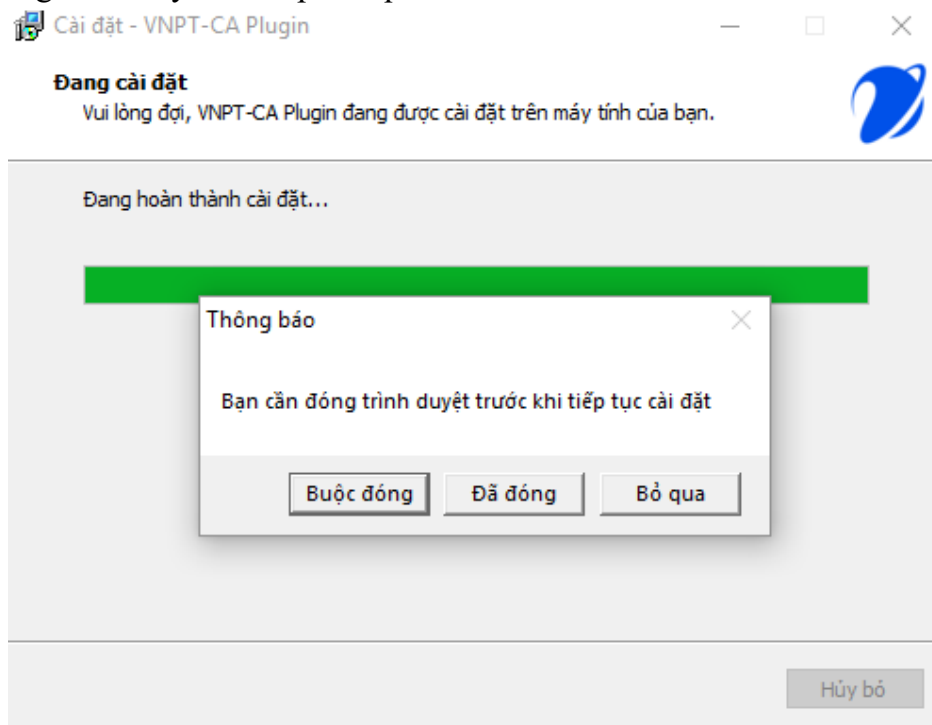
Cài đặt - VNPT-CA Plugin

Đang cài đặt
Vui lòng đợi, VNPT-CA Plugin đang được cài đặt trên máy tính của bạn.

Đang hoàn thành cài đặt...

Thông báo

Bạn cần đóng trình duyệt trước khi tiếp tục cài đặt

Buộc đóng | Đã đóng | Bỏ qua

Hủy bỏ